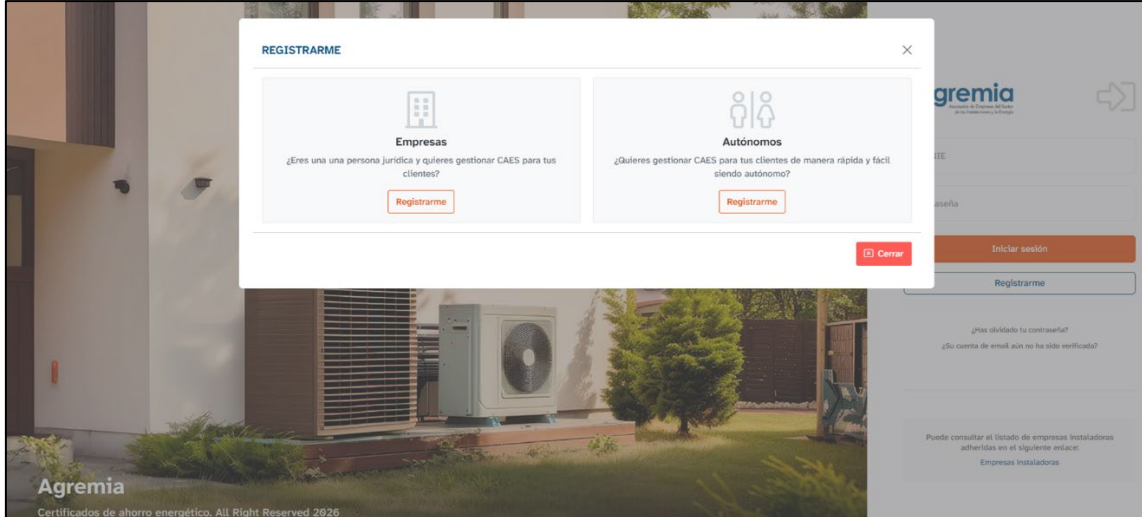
REGISTRARME

×

Empresas

¿Eres una una persona jurídica y quieres gestionar CAES para tus clientes?

Registrarme

Autónomos

¿Quieres gestionar CAES para tus clientes de manera rápida y fácil siendo autónomo?

Registrarme

Cerrar

agremia

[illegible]

IIE

aseña

Iniciar sesión

Registrarme

¿Has olvidado tu contraseña?

¿Su cuenta de email aún no ha sido verificada?

Puede consultar el listado de empresas instaladoras adheridas en el siguiente enlace:

Empresas Instaladoras

Agremia

Certificados de ahorro energético. All Right Reserved 2026